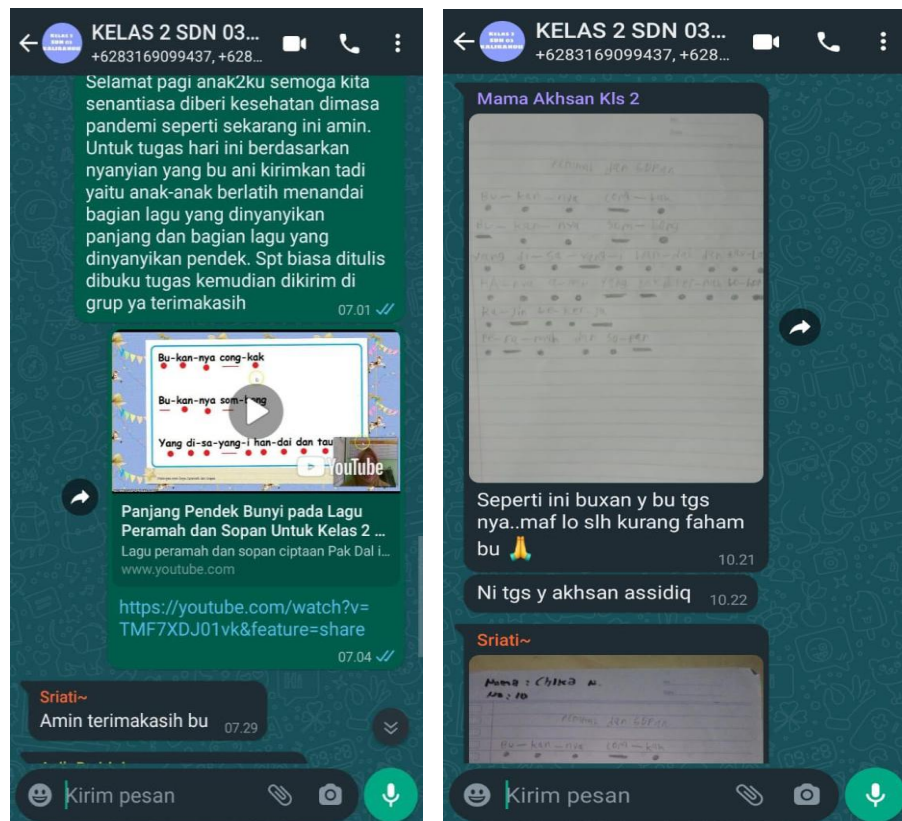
KELAS 2 SDN 03...
+6283169099437, +628...

Selamat pagi anak2ku semoga kita senantiasa diberi kesehatan dimasa pandemi seperti sekarang ini amin. Untuk tugas hari ini berdasarkan nyanyian yang bu ani kirimkan tadi yaitu anak-anak berlatih menandai bagian lagu yang dinyanyikan panjang dan bagian lagu yang dinyanyikan pendek. Spt biasa ditulis dibuku tugas kemudian dikirim di grup ya terimakasih
07.01

Bu-kan-nya cong-kak
Bu-kan-nya som-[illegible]
Yang di-sa-yang-i han-dai dan tau
YouTube

Panjang Pendek Bunyi pada Lagu Peramah dan Sopan Untuk Kelas 2 ...
Lagu peramah dan sopan ciptaan Pak Dal i...
www.youtube.com

https://youtube.com/watch?v=TMF7XDJ01vk&feature=share
07.04

Sriati~
Amin terimakasih bu 07.29

Kirim pesan

KELAS 2 SDN 03...
+6283169099437, +628...

Mama Akhsan Kls 2

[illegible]
Bu-kan-nya cong-kak
Bu-kan-nya som-bong
Yang di-sa-yang-i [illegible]
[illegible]
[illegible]
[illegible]

Seperti ini buxan y bu tgs nya..maf lo slh kurang faham bu 🙏
10.21

Ni tgs y akhsan assidiq 10.22

Sriati~
Nama : Chika N.
No : 10
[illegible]
Bu-kan-nya cong-kak

Kirim pesan